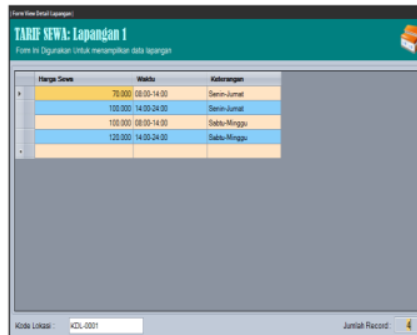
[Form View Detail Lapangan]

TARIF SEWA: Lapangan 1

Form Ini Digunakan Untuk menampilkan data lapangan

| Harga Sewa | Waktu | Keterangan |
|---|---|---|
| 70.000 | 08:00-14:00 | Senin-Jumat |
| 100.000 | 14:00-24:00 | Senin-Jumat |
| 100.000 | 08:00-14:00 | Sabtu-Minggu |
| 120.000 | 14:00-24:00 | Sabtu-Minggu |
| | | |

Kode Lokasi KDL-0001

Jumlah Record: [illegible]